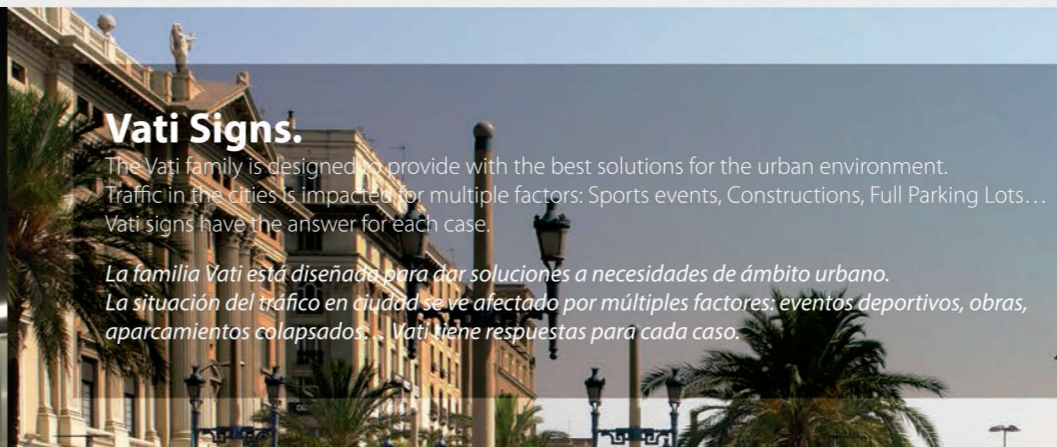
Vati Signs.
The Vati family is designed to provide with the best solutions for the urban environment. Traffic in the cities is impacted for multiple factors: Sports events, Constructions, Full Parking Lots… Vati signs have the answer for each case.

La familia Vati está diseñada para dar soluciones a necesidades de ámbito urbano. La situación del tráfico en ciudad se ve afectado por múltiples factores: eventos deportivos, obras, aparcamientos colapsados… Vati tiene respuestas para cada caso.